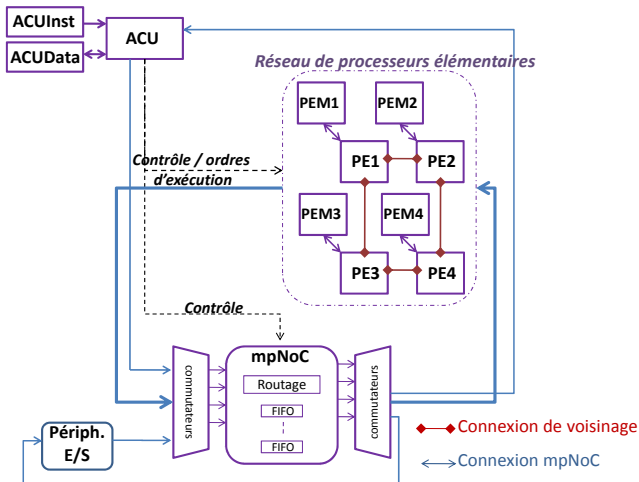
ACUInst
ACUData
ACU
Réseau de processeurs élémentaires
PEM1
PEM2
PE1
PE2
PEM3
PEM4
PE3
PE4
Contrôle / ordres d'exécution
Contrôle
commutateurs
mpNoC
Routage
FIFO
FIFO
commutateurs
Périph. E/S
Connexion de voisinage
Connexion mpNoC